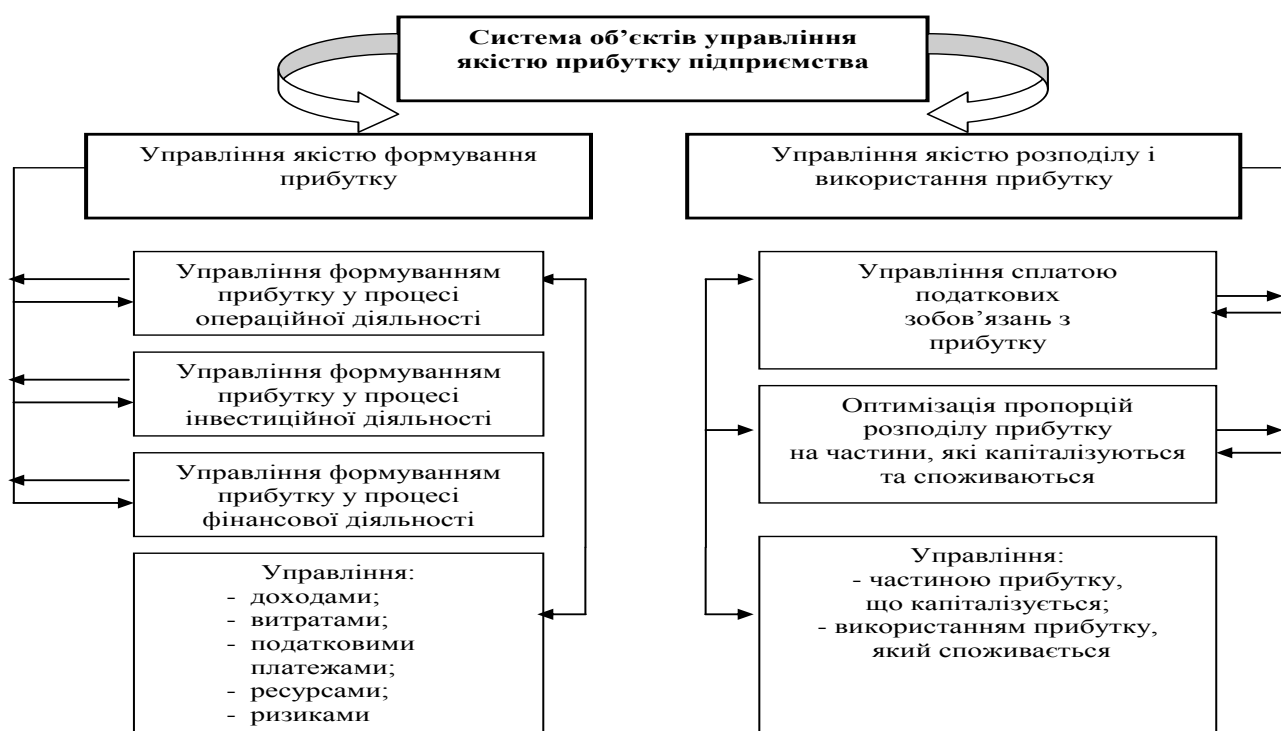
Система об'єктів управління якістю прибутку підприємства

Управління якістю формування прибутку

Управління якістю розподілу і використання прибутку

Управління формуванням прибутку у процесі операційної діяльності

Управління формуванням прибутку у процесі інвестиційної діяльності

Управління формуванням прибутку у процесі фінансової діяльності

Управління:
- доходами;
- витратами;
- податковими платежами;
- ресурсами;
- ризиками

Управління сплатою податкових зобов'язань з прибутку

Оптимізація пропорцій розподілу прибутку на частини, які капіталізуються та споживаються

Управління:
- частиною прибутку, що капіталізується;
- використанням прибутку, який споживається